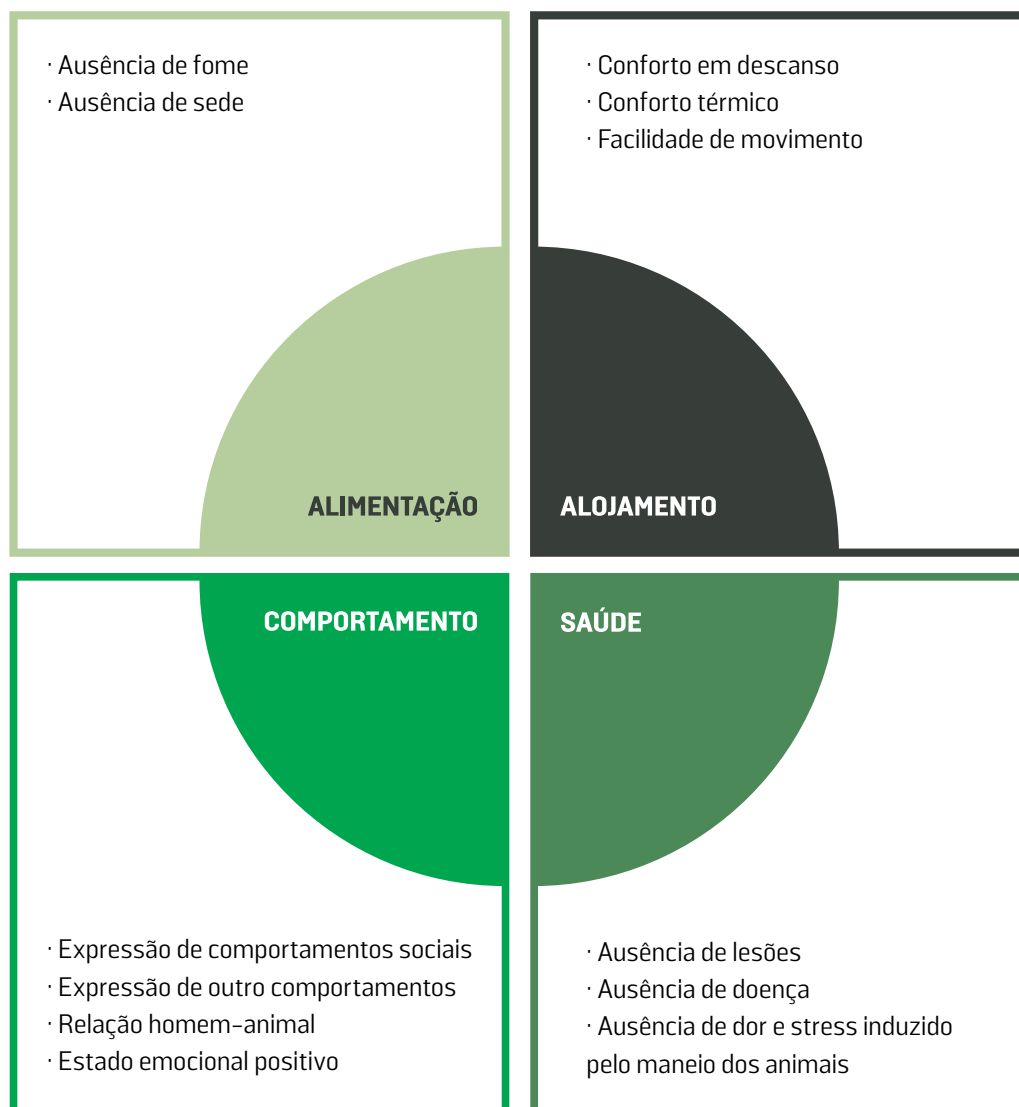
· Ausência de fome
· Ausência de sede

· Conforto em descanso
· Conforto térmico
· Facilidade de movimento

ALIMENTAÇÃO

ALOJAMENTO

COMPORTAMENTO

SAÚDE

· Expressão de comportamentos sociais
· Expressão de outro comportamentos
· Relação homem-animal
· Estado emocional positivo

· Ausência de lesões
· Ausência de doença
· Ausência de dor e stress induzido pelo maneio dos animais